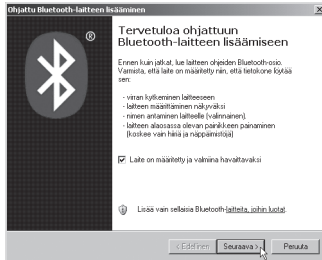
Ohjattu Bluetooth-laitteen lisääminen

®

Tervetuloa ohjattuun Bluetooth-laitteen lisäämiseen

Ennen kuin jatkat, lue laitteen ohjeiden Bluetooth-osio. Varmista, että laite on määritetty niin, että tietokone löytää sen:

- virran kytkeminen laitteeseen
- laitteen määrittäminen näkyväksi
- nimen antaminen laitteelle (valinnainen).
- laitteen alaosassa olevan painikkeen painaminen (koskee vain hiiriä ja näppäimistöjä)

Laite on määritetty ja valmiina havaittavaksi

Lisää vain sellaisia Bluetooth-laitteita, joihin luotat.

< Edellinen | Seuraava > | Peruuta